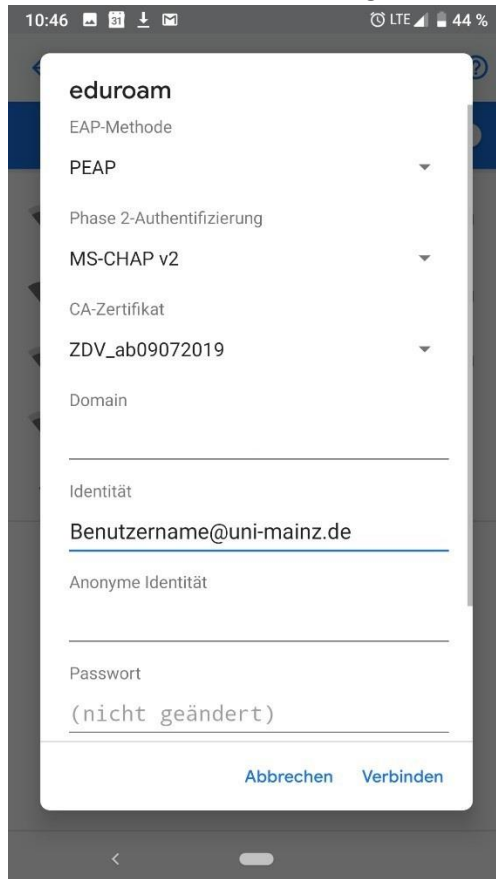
10:46 31 LTE 44 %

eduroam

EAP-Methode

PEAP

Phase 2-Authentifizierung

MS-CHAP v2

CA-Zertifikat

ZDV_ab09072019

Domain

Identität

Benutzername@uni-mainz.de

Anonyme Identität

Passwort

(nicht geändert)

Abbrechen Verbinden